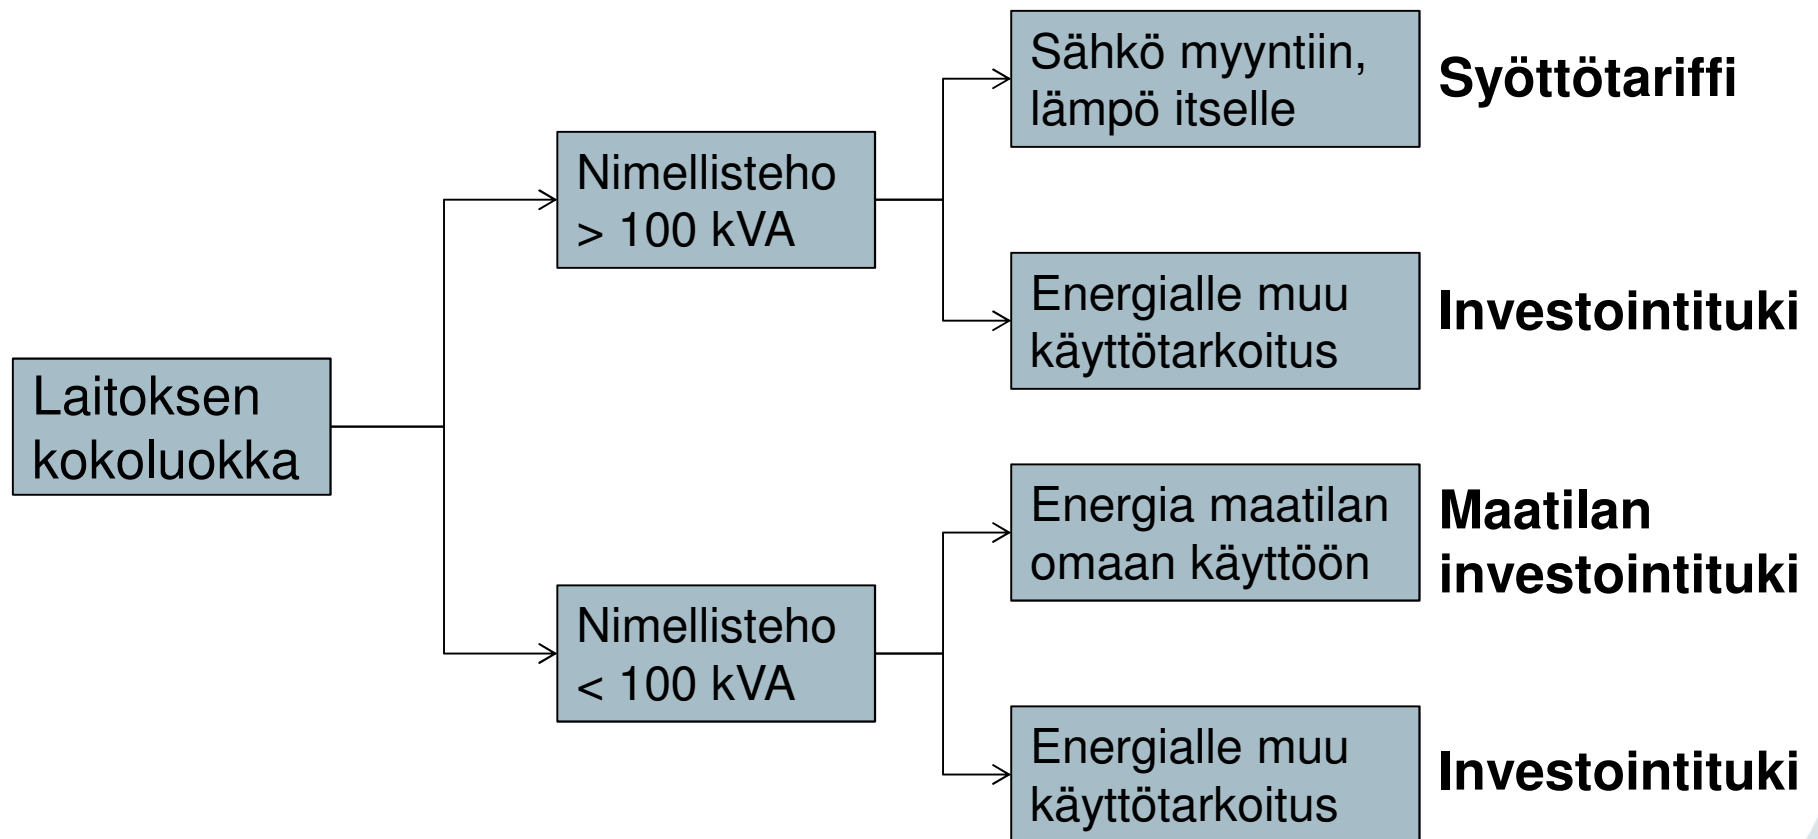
Laitoksen kokoluokka

Nimellisteho > 100 kVA

Sähkö myyntiin, lämpö itselle

Syöttötariffi

Energialle muu käyttötarkoitus

Investointituki

Nimellisteho < 100 kVA

Energia maatilan omaan käyttöön

Maatilan investointituki

Energialle muu käyttötarkoitus

Investointituki